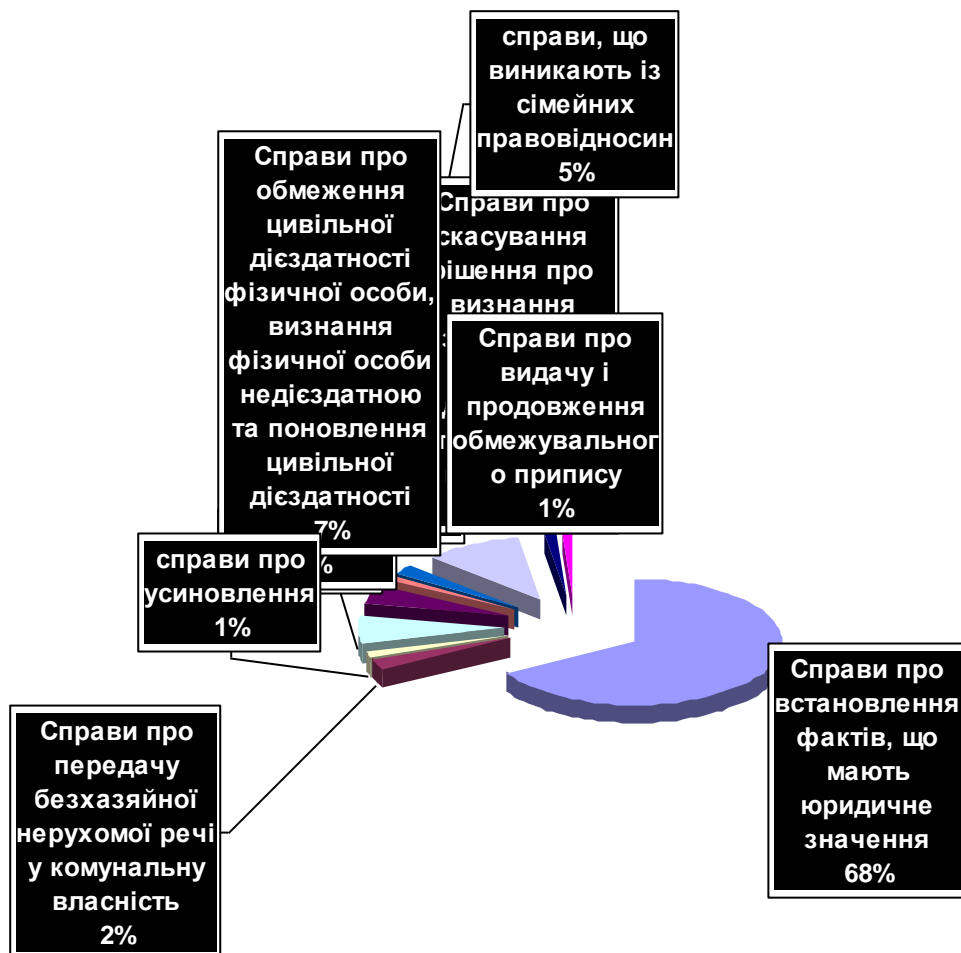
справи, що виникають із сімейних правовідносин 5%

Справи про обмеження цивільної дієздатності фізичної особи, визнання фізичної особи недієздатною та поновлення цивільної дієздатності 7%

Справи про скасування рішення про визнання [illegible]

Справи про видачу і продовження обмежувального припису 1%

справи про усиновлення 1%

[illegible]%

Справи про передачу безхазяйної нерухомої речі у комунальну власність 2%

Справи про встановлення фактів, що мають юридичне значення 68%